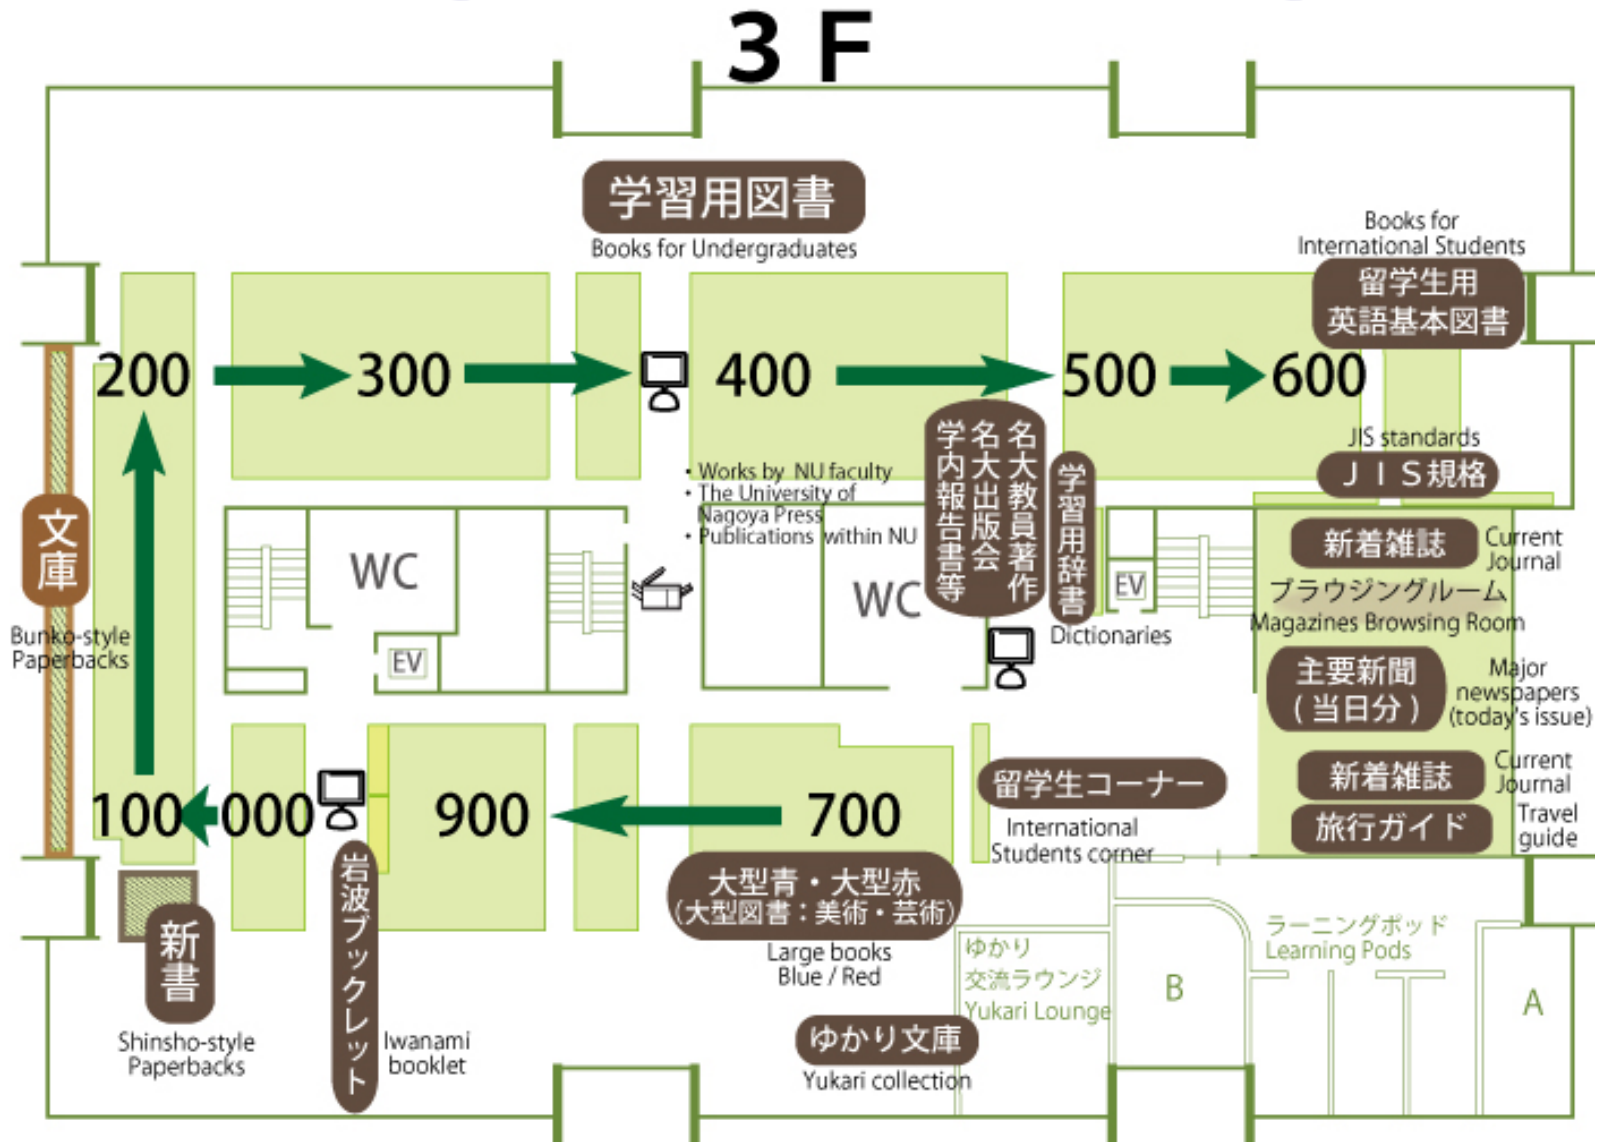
3 F

学習用図書
Books for Undergraduates

Books for International Students
留学生用英語基本図書

200
300
400
500
600

文庫
Bunko-style Paperbacks

• Works by NU faculty
• The University of Nagoya Press
• Publications within NU

名大教員著作
名大出版会
学内報告書等

学習用辞書
Dictionaries

JIS standards
ＪＩＳ規格

新着雑誌
Current Journal

ブラウジングルーム
Magazines Browsing Room

主要新聞（当日分）
Major newspapers (today's issue)

新着雑誌
Current Journal

旅行ガイド
Travel guide

WC
WC
EV
EV

100
000
900
700

留学生コーナー
International Students corner

大型青・大型赤
（大型図書：美術・芸術）
Large books Blue / Red

新書
Shinsho-style Paperbacks

岩波ブックレット
Iwanami booklet

ゆかり交流ラウンジ
Yukari Lounge

ゆかり文庫
Yukari collection

ラーニングポッド
Learning Pods

B
A